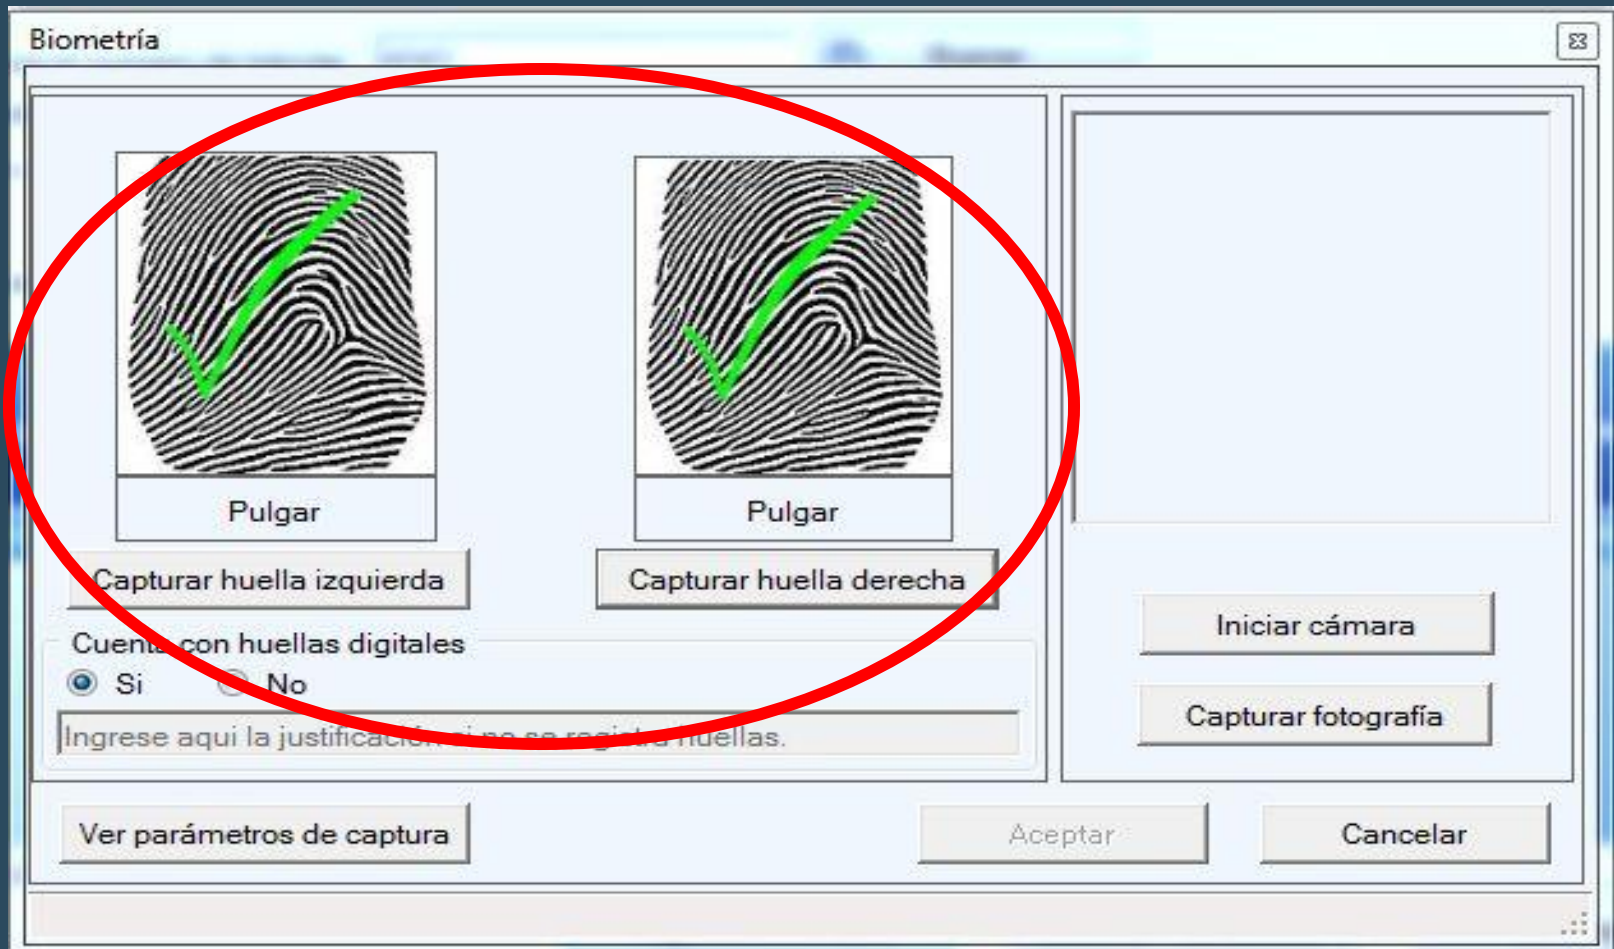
Biometría

Pulgar

Pulgar

Capturar huella izquierda

Capturar huella derecha

Cuenta con huellas digitales

Si No

Ingrese aqui la justificación si no se registra huellas.

Iniciar cámara

Capturar fotografía

Ver parámetros de captura

Aceptar

Cancelar